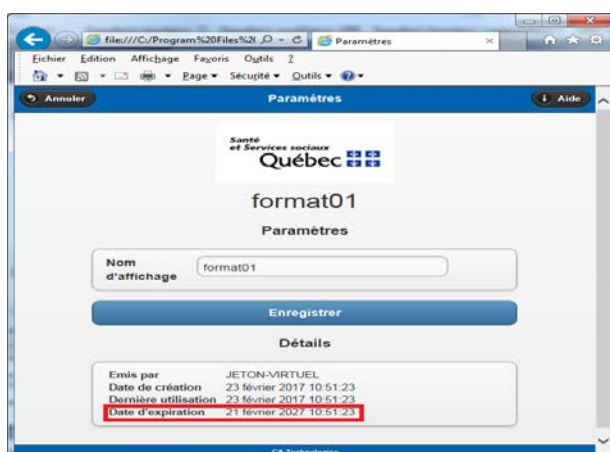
file:///C:/Program%20Files%2( Paramètres

Fichier Edition Affichage Favoris Outils ?

Page ▾ Sécurité ▾ Outils ▾

Annuler Paramètres Aide

Santé et Services sociaux Québec

format01

Paramètres

Nom d'affichage format01

Enregistrer

Détails

| | |
|---|---|
| Emis par | JETON-VIRTUEL |
| Date de création | 23 février 2017 10:51:23 |
| Dernière utilisation | 23 février 2017 10:51:23 |
| Date d'expiration | 21 février 2027 10:51:23 |

CA Technologies